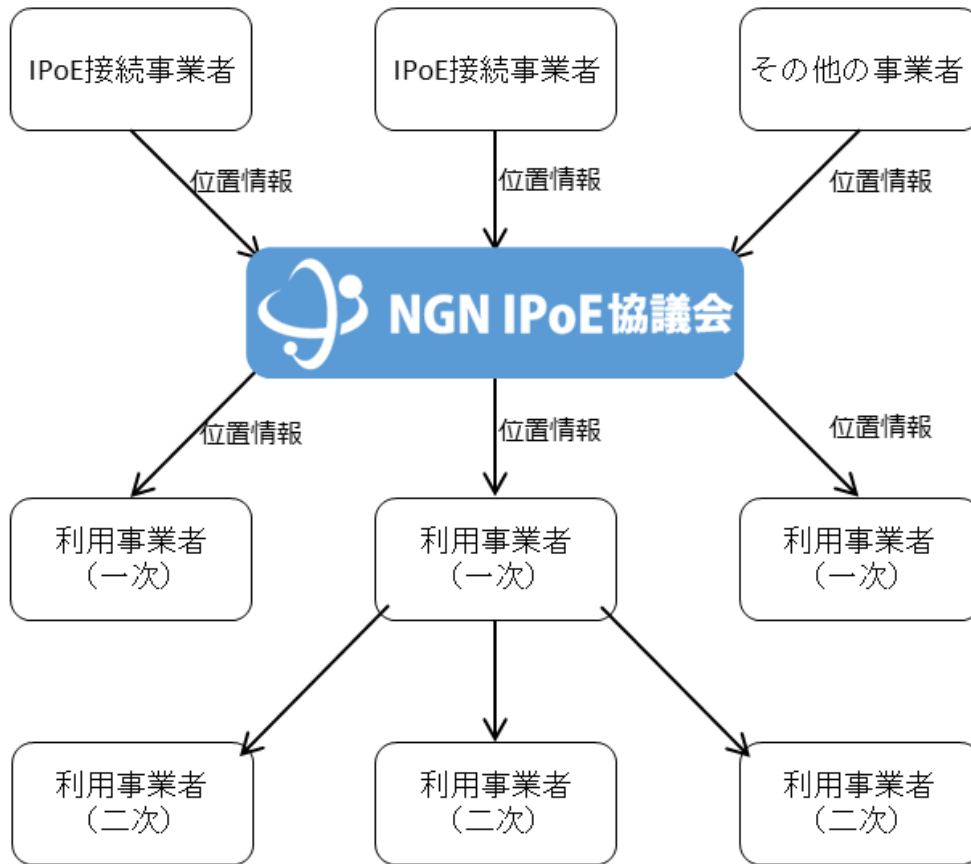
IPoE接続事業者

IPoE接続事業者

その他の事業者

位置情報

位置情報

位置情報

NGN IPoE協議会

位置情報

位置情報

位置情報

利用事業者
（一次）

利用事業者
（一次）

利用事業者
（一次）

利用事業者
（二次）

利用事業者
（二次）

利用事業者
（二次）